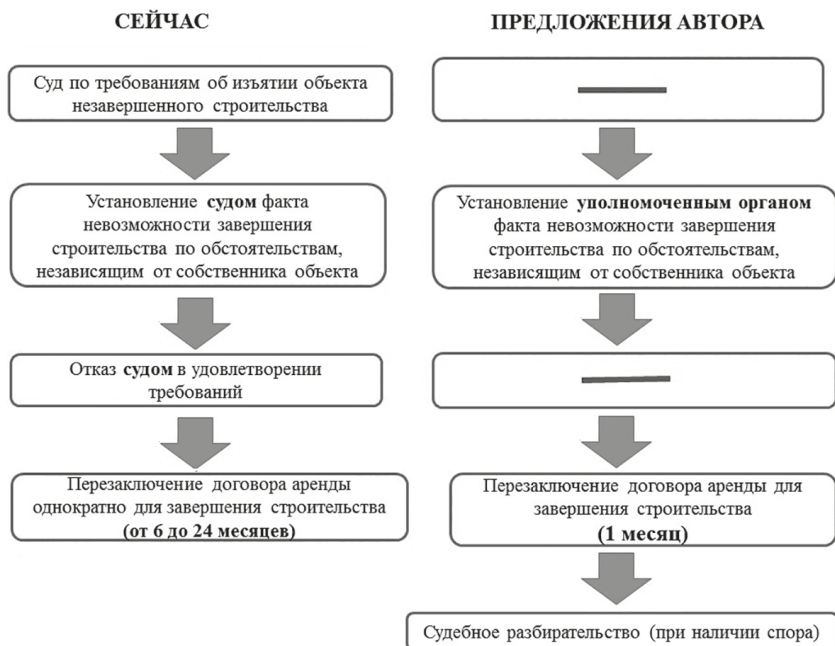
СЕЙЧАС

Суд по требованиям об изъятии объекта незавершенного строительства

Установление **судом** факта невозможности завершения строительства по обстоятельствам, независящим от собственника объекта

Отказ **судом** в удовлетворении требований

Перезаключение договора аренды однократно для завершения строительства **(от 6 до 24 месяцев)**

ПРЕДЛОЖЕНИЯ АВТОРА

—

Установление **уполномоченным органом** факта невозможности завершения строительства по обстоятельствам, независящим от собственника объекта

—

Перезаключение договора аренды для завершения строительства **(1 месяц)**

Судебное разбирательство (при наличии спора)